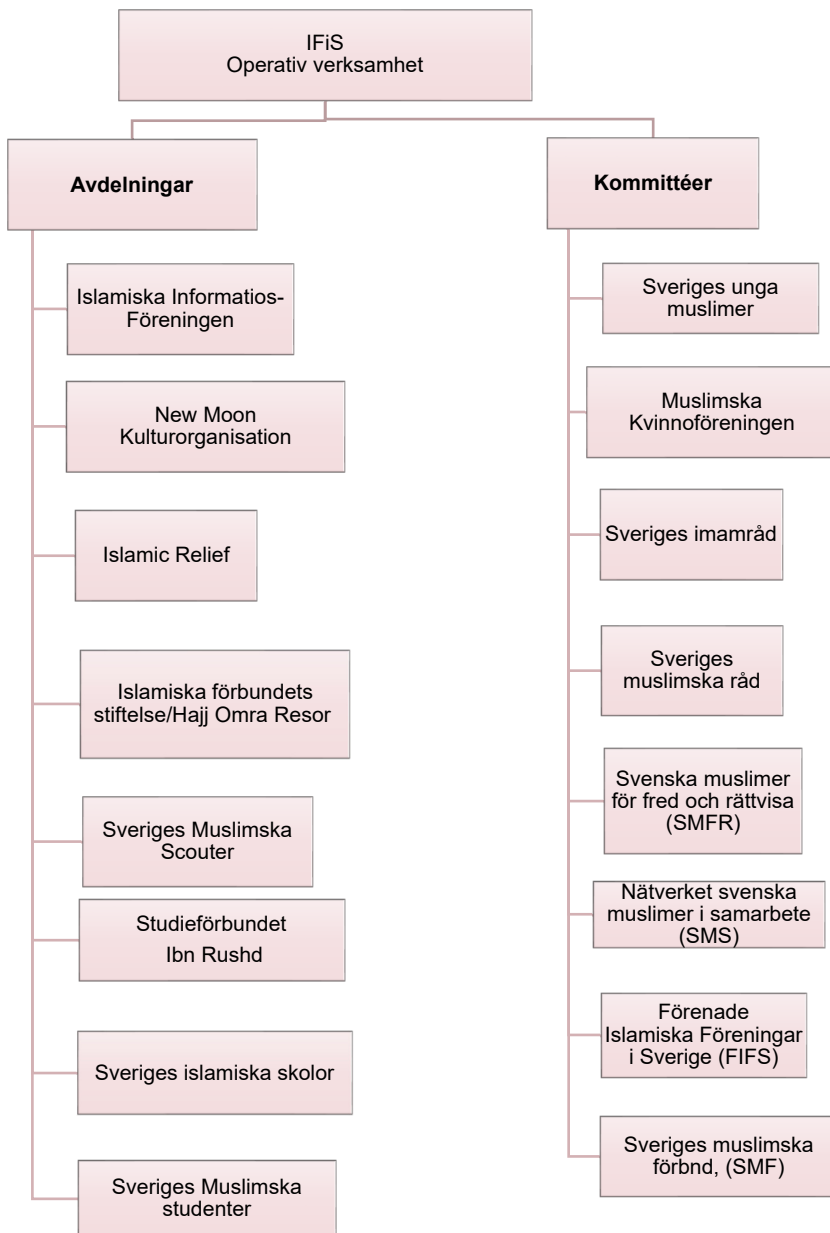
IFiS
Operativ verksamhet

Avdelningar

Islamiska Informatios-Föreningen

New Moon Kulturorganisation

Islamic Relief

Islamiska förbundets stiftelse/Hajj Omra Resor

Sveriges Muslimska Scouter

Studieförbundet Ibn Rushd

Sveriges islamiska skolor

Sveriges Muslimska studenter

Kommittéer

Sveriges unga muslimer

Muslimska Kvinnoföreningen

Sveriges imamråd

Sveriges muslimska råd

Svenska muslimer för fred och rättvisa (SMFR)

Nätverket svenska muslimer i samarbete (SMS)

Förenade Islamiska Föreningar i Sverige (FIFS)

Sveriges muslimska förbnd, (SMF)